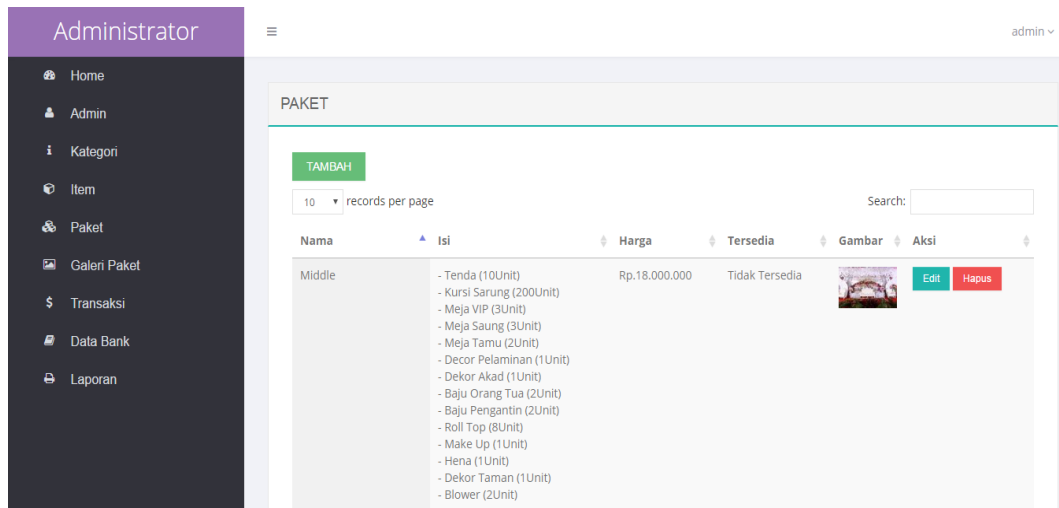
Administrator

≡

admin

Home

Admin

Kategori

Item

Paket

Galeri Paket

Transaksi

Data Bank

Laporan

PAKET

TAMBAH

10 records per page

Search:

| Nama | Isi | Harga | Tersedia | Gambar | Aksi |
|---|---|---|---|---|---|
| Middle | - Tenda (10Unit) - Kursi Sarung (200Unit) - Meja VIP (3Unit) - Meja Saung (3Unit) - Meja Tamu (2Unit) - Decor Pelaminan (1Unit) - Dekor Akad (1Unit) - Baju Orang Tua (2Unit) - Baju Pengantin (2Unit) - Roll Top (8Unit) - Make Up (1Unit) - Hena (1Unit) - Dekor Taman (1Unit) - Blower (2Unit) | Rp.18.000.000 | Tidak Tersedia | | Edit Hapus |